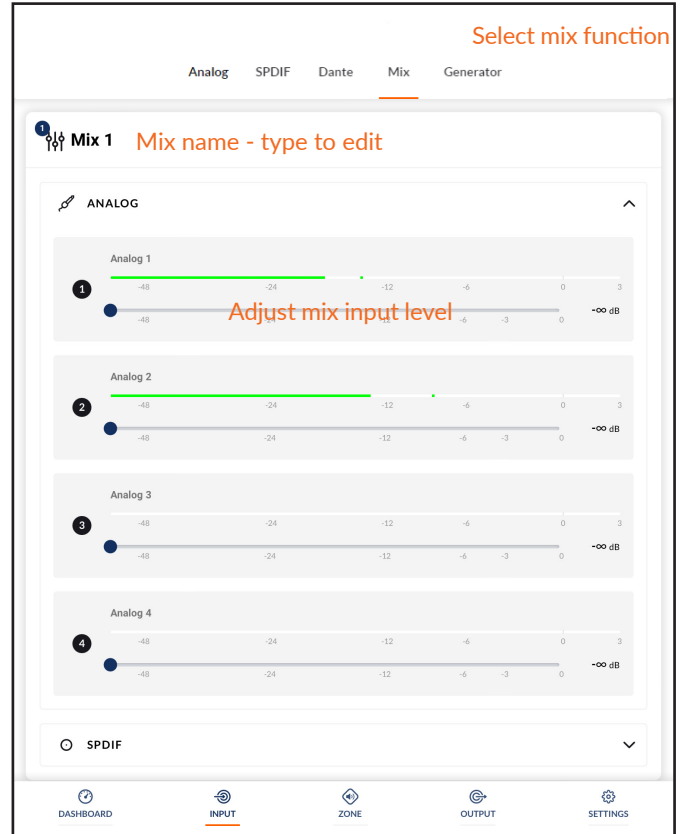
Select mix function

Analog SPDIF Dante Mix Generator

1 Mix 1 Mix name - type to edit

ANALOG

Analog 1
1
-48 -24 -12 -6 0 3
-48 -24 -12 -6 -3 0
Adjust mix input level
-∞ dB

Analog 2
2
-48 -24 -12 -6 0 3
-48 -24 -12 -6 -3 0
-∞ dB

Analog 3
3
-48 -24 -12 -6 0 3
-48 -24 -12 -6 -3 0
-∞ dB

Analog 4
4
-48 -24 -12 -6 0 3
-48 -24 -12 -6 -3 0
-∞ dB

SPDIF

DASHBOARD INPUT ZONE OUTPUT SETTINGS